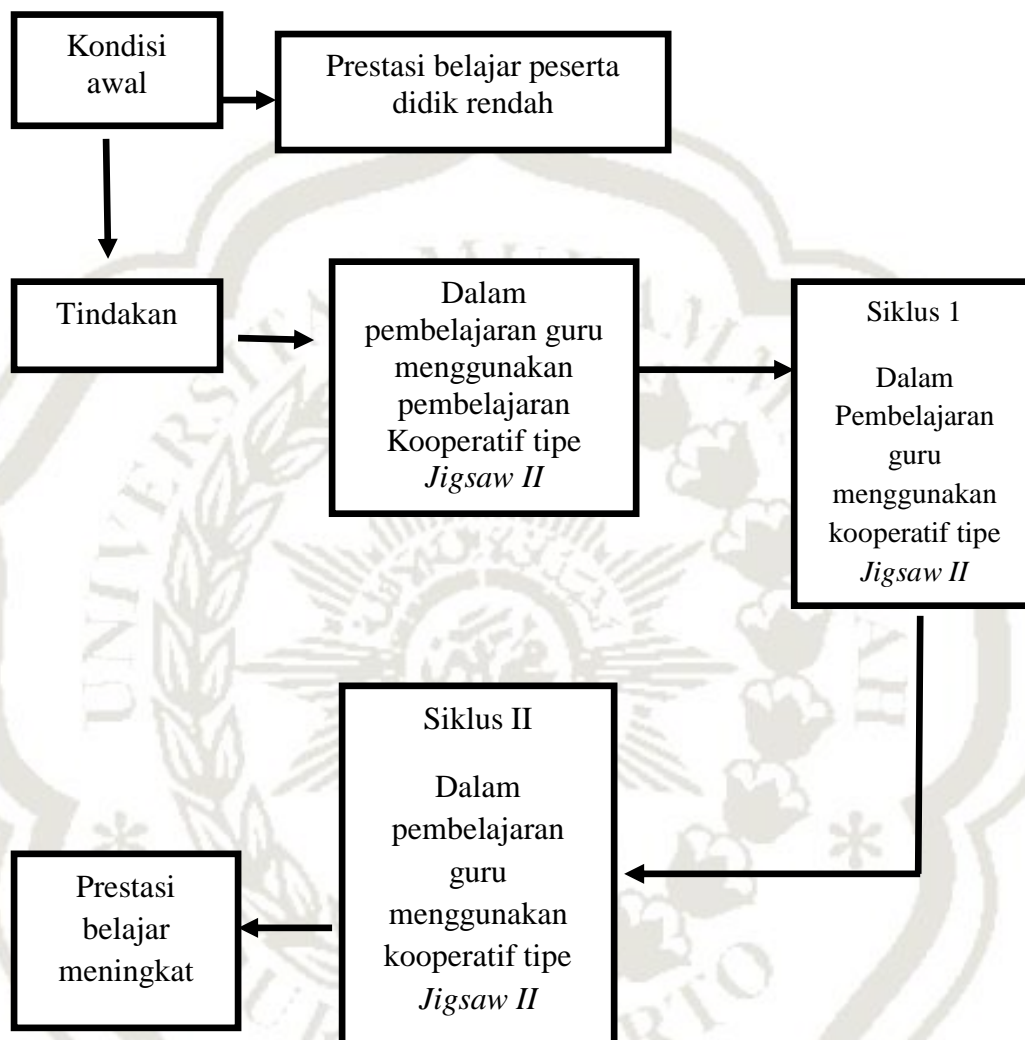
Kondisi awal

Prestasi belajar peserta didik rendah

Tindakan

Dalam pembelajaran guru menggunakan pembelajaran Kooperatif tipe *Jigsaw II*

Siklus 1

Dalam Pembelajaran guru menggunakan kooperatif tipe *Jigsaw II*

Siklus II

Dalam pembelajaran guru menggunakan kooperatif tipe *Jigsaw II*

Prestasi belajar meningkat